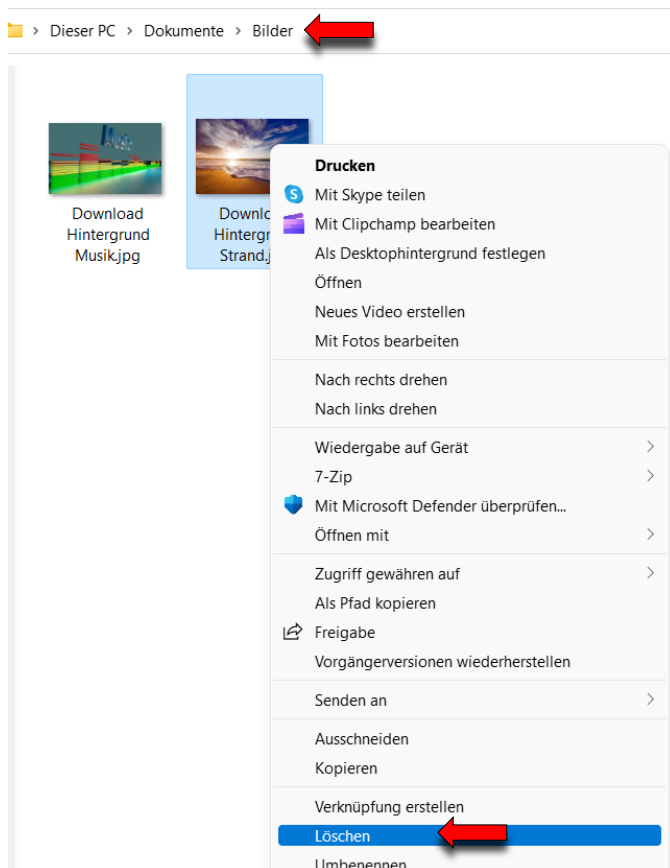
> Dieser PC > Dokumente > Bilder

Download Hintergrund Musik.jpg

Downlo Hintergr Strand.j

Drucken
Mit Skype teilen
Mit Clipchamp bearbeiten
Als Desktophintergrund festlegen
Öffnen
Neues Video erstellen
Mit Fotos bearbeiten

Nach rechts drehen
Nach links drehen

Wiedergabe auf Gerät >
7-Zip >
Mit Microsoft Defender überprüfen...
Öffnen mit >

Zugriff gewähren auf >
Als Pfad kopieren
Freigabe
Vorgängerversionen wiederherstellen

Senden an >

Ausschneiden
Kopieren

Verknüpfung erstellen
Löschen
Umbenennen